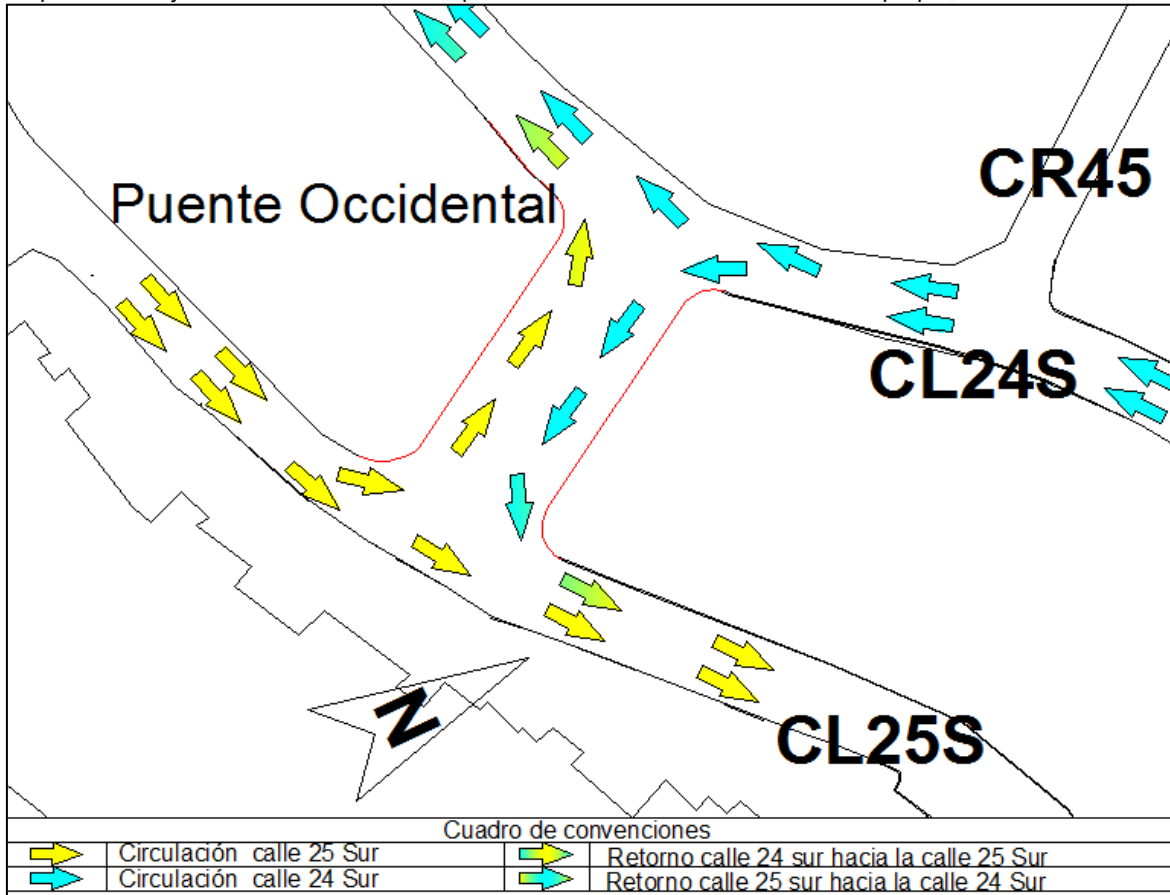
Puente Occidental

CR45

CL24S

CL25S

N

Cuadro de convenciones

| | | | |
|---|---|---|---|
| | Circulación calle 25 Sur | | Retorno calle 24 sur hacia la calle 25 Sur |
| | Circulación calle 24 Sur | | Retorno calle 25 sur hacia la calle 24 Sur |